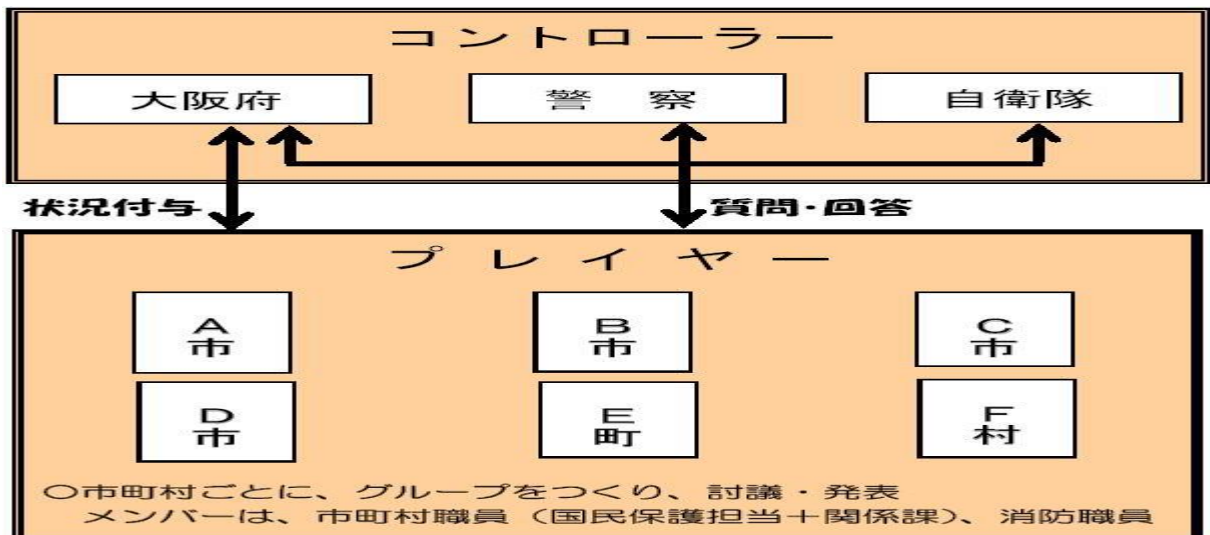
コントローラー

大阪府

警　察

自衛隊

状況付与

質問・回答

プレイヤー

A
市

B
市

C
市

D
市

E
町

F
村

○市町村ごとに、グループをつくり、討議・発表
メンバーは、市町村職員（国民保護担当＋関係課）、消防職員